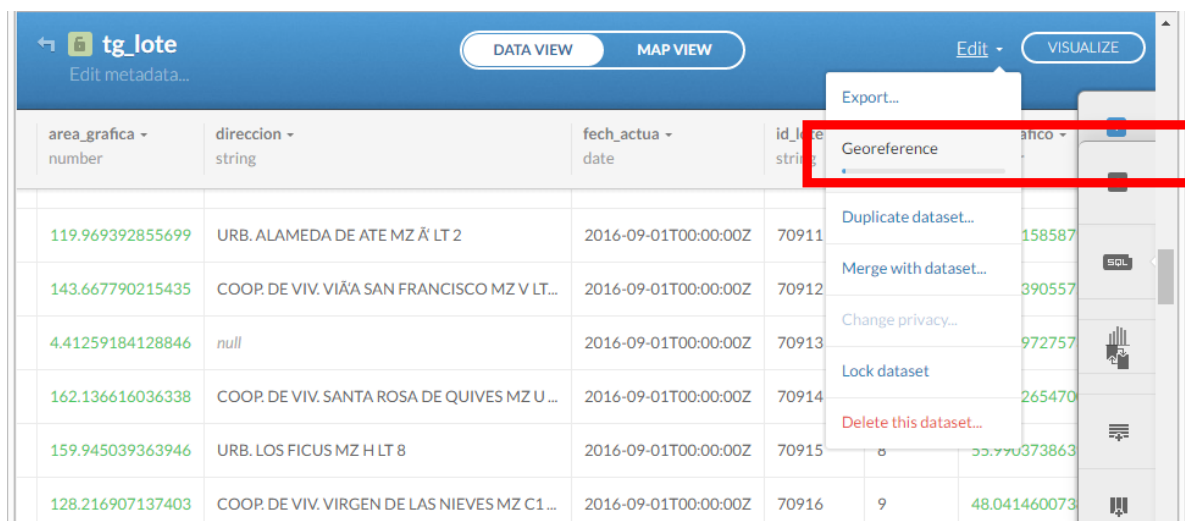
tg_lote
Edit metadata...

DATA VIEW
MAP VIEW

Edit
VISUALIZE

Export...
Georeference
Duplicate dataset...
Merge with dataset...
Change privacy...
Lock dataset
Delete this dataset...

| area_grafica number | direccion string | fech_actua date | id_lote string | | grafico |
|---|---|---|---|---|---|
| 119.969392855699 | URB. ALAMEDA DE ATE MZ Ã' LT 2 | 2016-09-01T00:00:00Z | 70911 | | 158587 |
| 143.667790215435 | COOP. DE VIV. VIÃ'A SAN FRANCISCO MZ V LT... | 2016-09-01T00:00:00Z | 70912 | | 390557 |
| 4.41259184128846 | null | 2016-09-01T00:00:00Z | 70913 | | 972757 |
| 162.136616036338 | COOP. DE VIV. SANTA ROSA DE QUIVES MZ U ... | 2016-09-01T00:00:00Z | 70914 | | 265470 |
| 159.945039363946 | URB. LOS FICUS MZ H LT 8 | 2016-09-01T00:00:00Z | 70915 | 8 | 55.990373863 |
| 128.216907137403 | COOP. DE VIV. VIRGEN DE LAS NIEVES MZ C1 ... | 2016-09-01T00:00:00Z | 70916 | 9 | 48.041460073 |

SQL